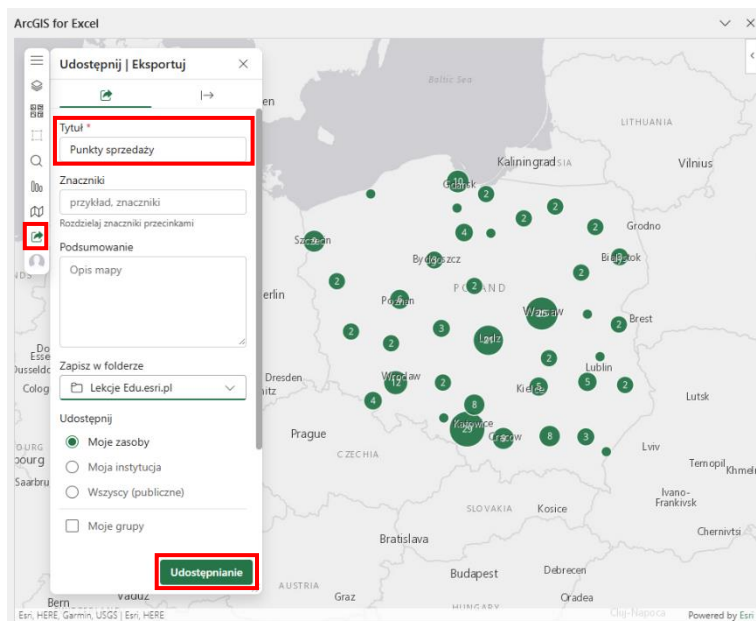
ArcGIS for Excel

Udostępnij | Eksportuj

Tytuł *
Punkty sprzedaży

Znaczniki
przykład, znaczniki
Rozdzielaj znaczniki przecinkami

Podsumowanie
Opis mapy

Zapisz w folderze
Lekcje Edu.esri.pl

Udostępnij
Moje zasoby
Moja instytucja
Wszyscy (publiczne)

Moje grupy

Udostępnianie

Baltic Sea
LITHUANIA
Kaliningrad
Vilnius
Gdańsk
Grodno
Szczecin
Bydgoszcz
Białystok
POLAND
Poznań
Warsaw
Brest
Berlin
Łódź
Dresden
Wrocław
Lublin
Kielce
Lutsk
Prague
Katowice
Kraków
Lviv
CZECHIA
Ternopil
Khmelnytskyi
Ivano-Frankivsk
SLOVAKIA
Kosice
Chernivtsi
Bratislava
AUSTRIA
Budapest
Debrecen
Vaduz
Graz
HUNGARY
Oradea
Cluj-Napoca
Bern
Dusseldorf
Cologne
Essen
Saarbrucken
10
2
2
2
4
2
2
2
2
2
2
2
25
2
3
12
2
2
5
2
4
8
27
8
3

Esri, HERE, Garmin, USGS | Esri, HERE
Powered by Esri